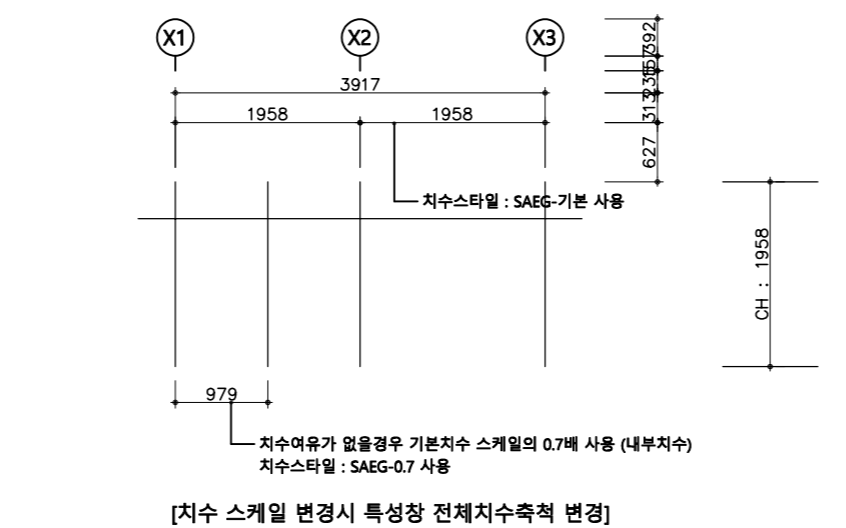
X1
X2
X3
3917
1958
1958
392
157
235
313
627
치수스타일 : SAEG-기본 사용
CH : 1958
979
치수여유가 없을경우 기본치수 스케일의 0.7배 사용 (내부치수)
치수스타일 : SAEG-0.7 사용
[치수 스케일 변경시 특성창 전체치수축척 변경]